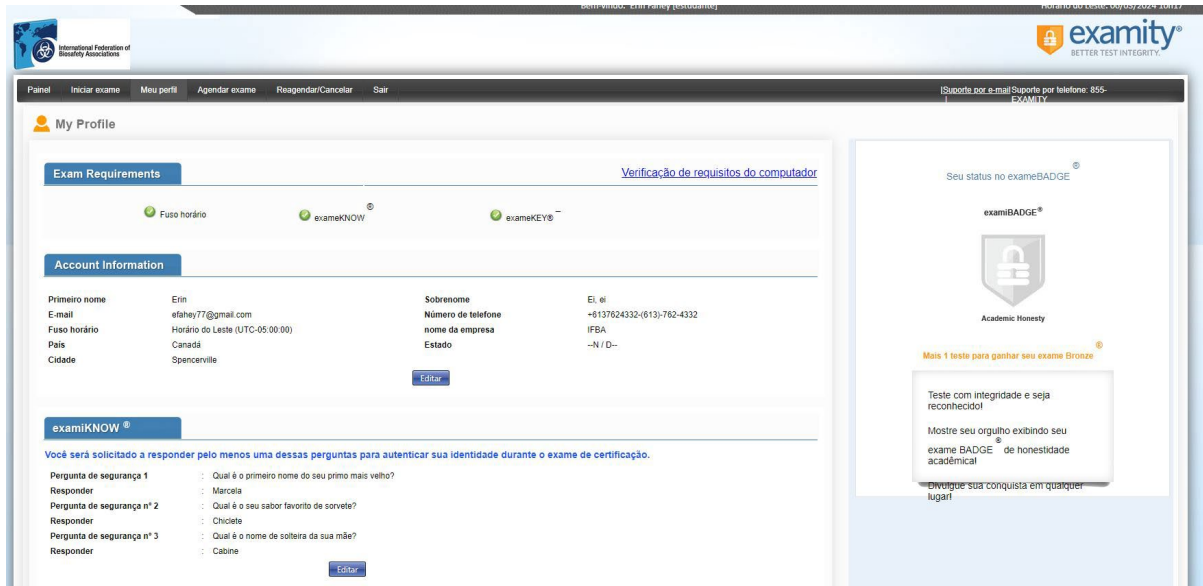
Bem-vindo: Erin Fahey [estudante]
Horário do Leste: 06/05/2024 10h17

International Federation of Biosafety Associations

examity®
BETTER TEST INTEGRITY.

Painel Iniciar exame Meu perfil Agendar exame Reagendar/Cancelar Sair

|Suporte por e-mail| Suporte por telefone: 855-EXAMITY

My Profile

Exam Requirements

Verificação de requisitos do computador

Fuso horário
exameKNOW®
exameKEY®

Account Information

| | | | |
|---|---|---|---|
| Primeiro nome | Erin | Sobrenome | Ei, ei |
| E-mail | efahey77@gmail.com | Número de telefone | +6137624332-(613)-762-4332 |
| Fuso horário | Horário do Leste (UTC-05:00:00) | nome da empresa | IFBA |
| País | Canadá | Estado | --N / D-- |
| Cidade | Spencerville | | |

Editar

examiKNOW®

Você será solicitado a responder pelo menos uma dessas perguntas para autenticar sua identidade durante o exame de certificação.

Pergunta de segurança 1 : Qual é o primeiro nome do seu primo mais velho?
Responder : Marcela
Pergunta de segurança nº 2 : Qual é o seu sabor favorito de sorvete?
Responder : Chiclete
Pergunta de segurança nº 3 : Qual é o nome de solteira da sua mãe?
Responder : Cabine

Editar

Seu status no exameBADGE®

examiBADGE®

Academic Honesty

Mais 1 teste para ganhar seu exame Bronze®

Teste com integridade e seja reconhecido!

Mostre seu orgulho exibindo seu exame BADGE® de honestidade acadêmica!

Divulgue sua conquista em qualquer lugar!